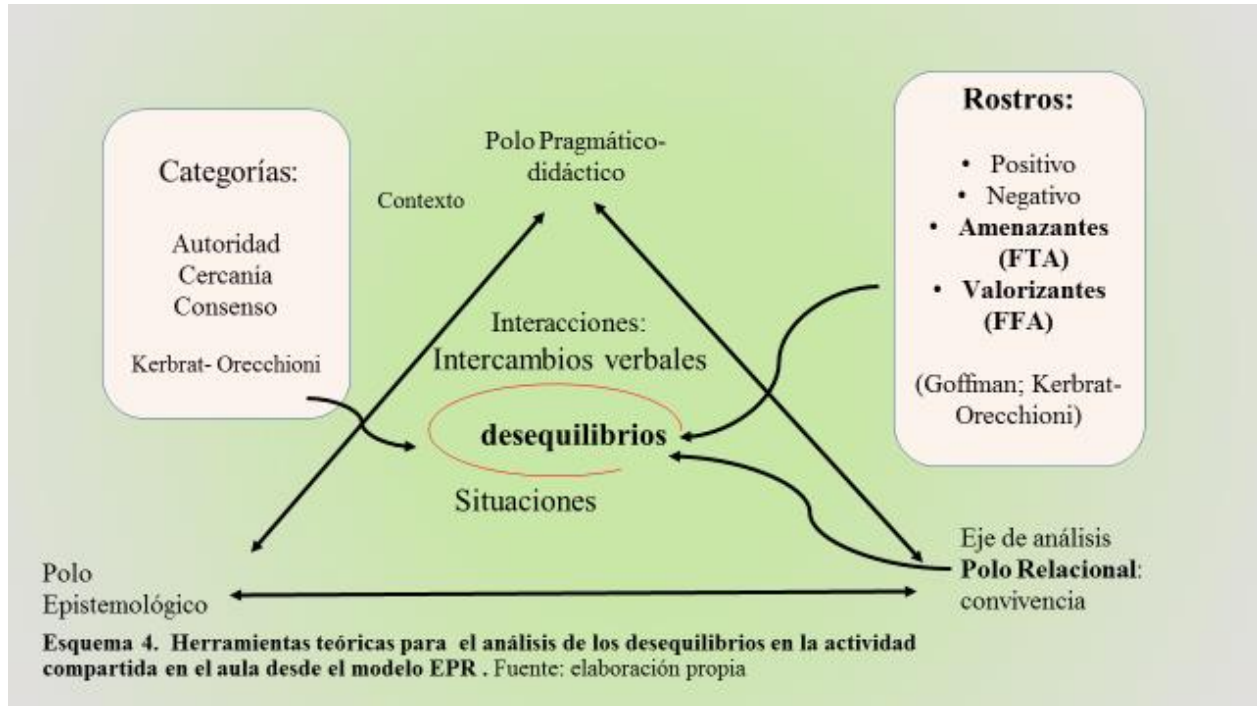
Categorías:

Autoridad
Cercanía
Consenso

Kerbrat- Orecchioni

Contexto

Polo Pragmático-didáctico

Rostros:

• Positivo
• Negativo
• **Amenazantes (FTA)**
• **Valorizantes (FFA)**

(Goffman; Kerbrat-Orecchioni)

Interacciones:
Intercambios verbales

**desequilibrios**

Situaciones

Polo Epistemológico

Eje de análisis
**Polo Relacional**: convivencia

**Esquema 4. Herramientas teóricas para el análisis de los desequilibrios en la actividad compartida en el aula desde el modelo EPR .** Fuente: elaboración propia